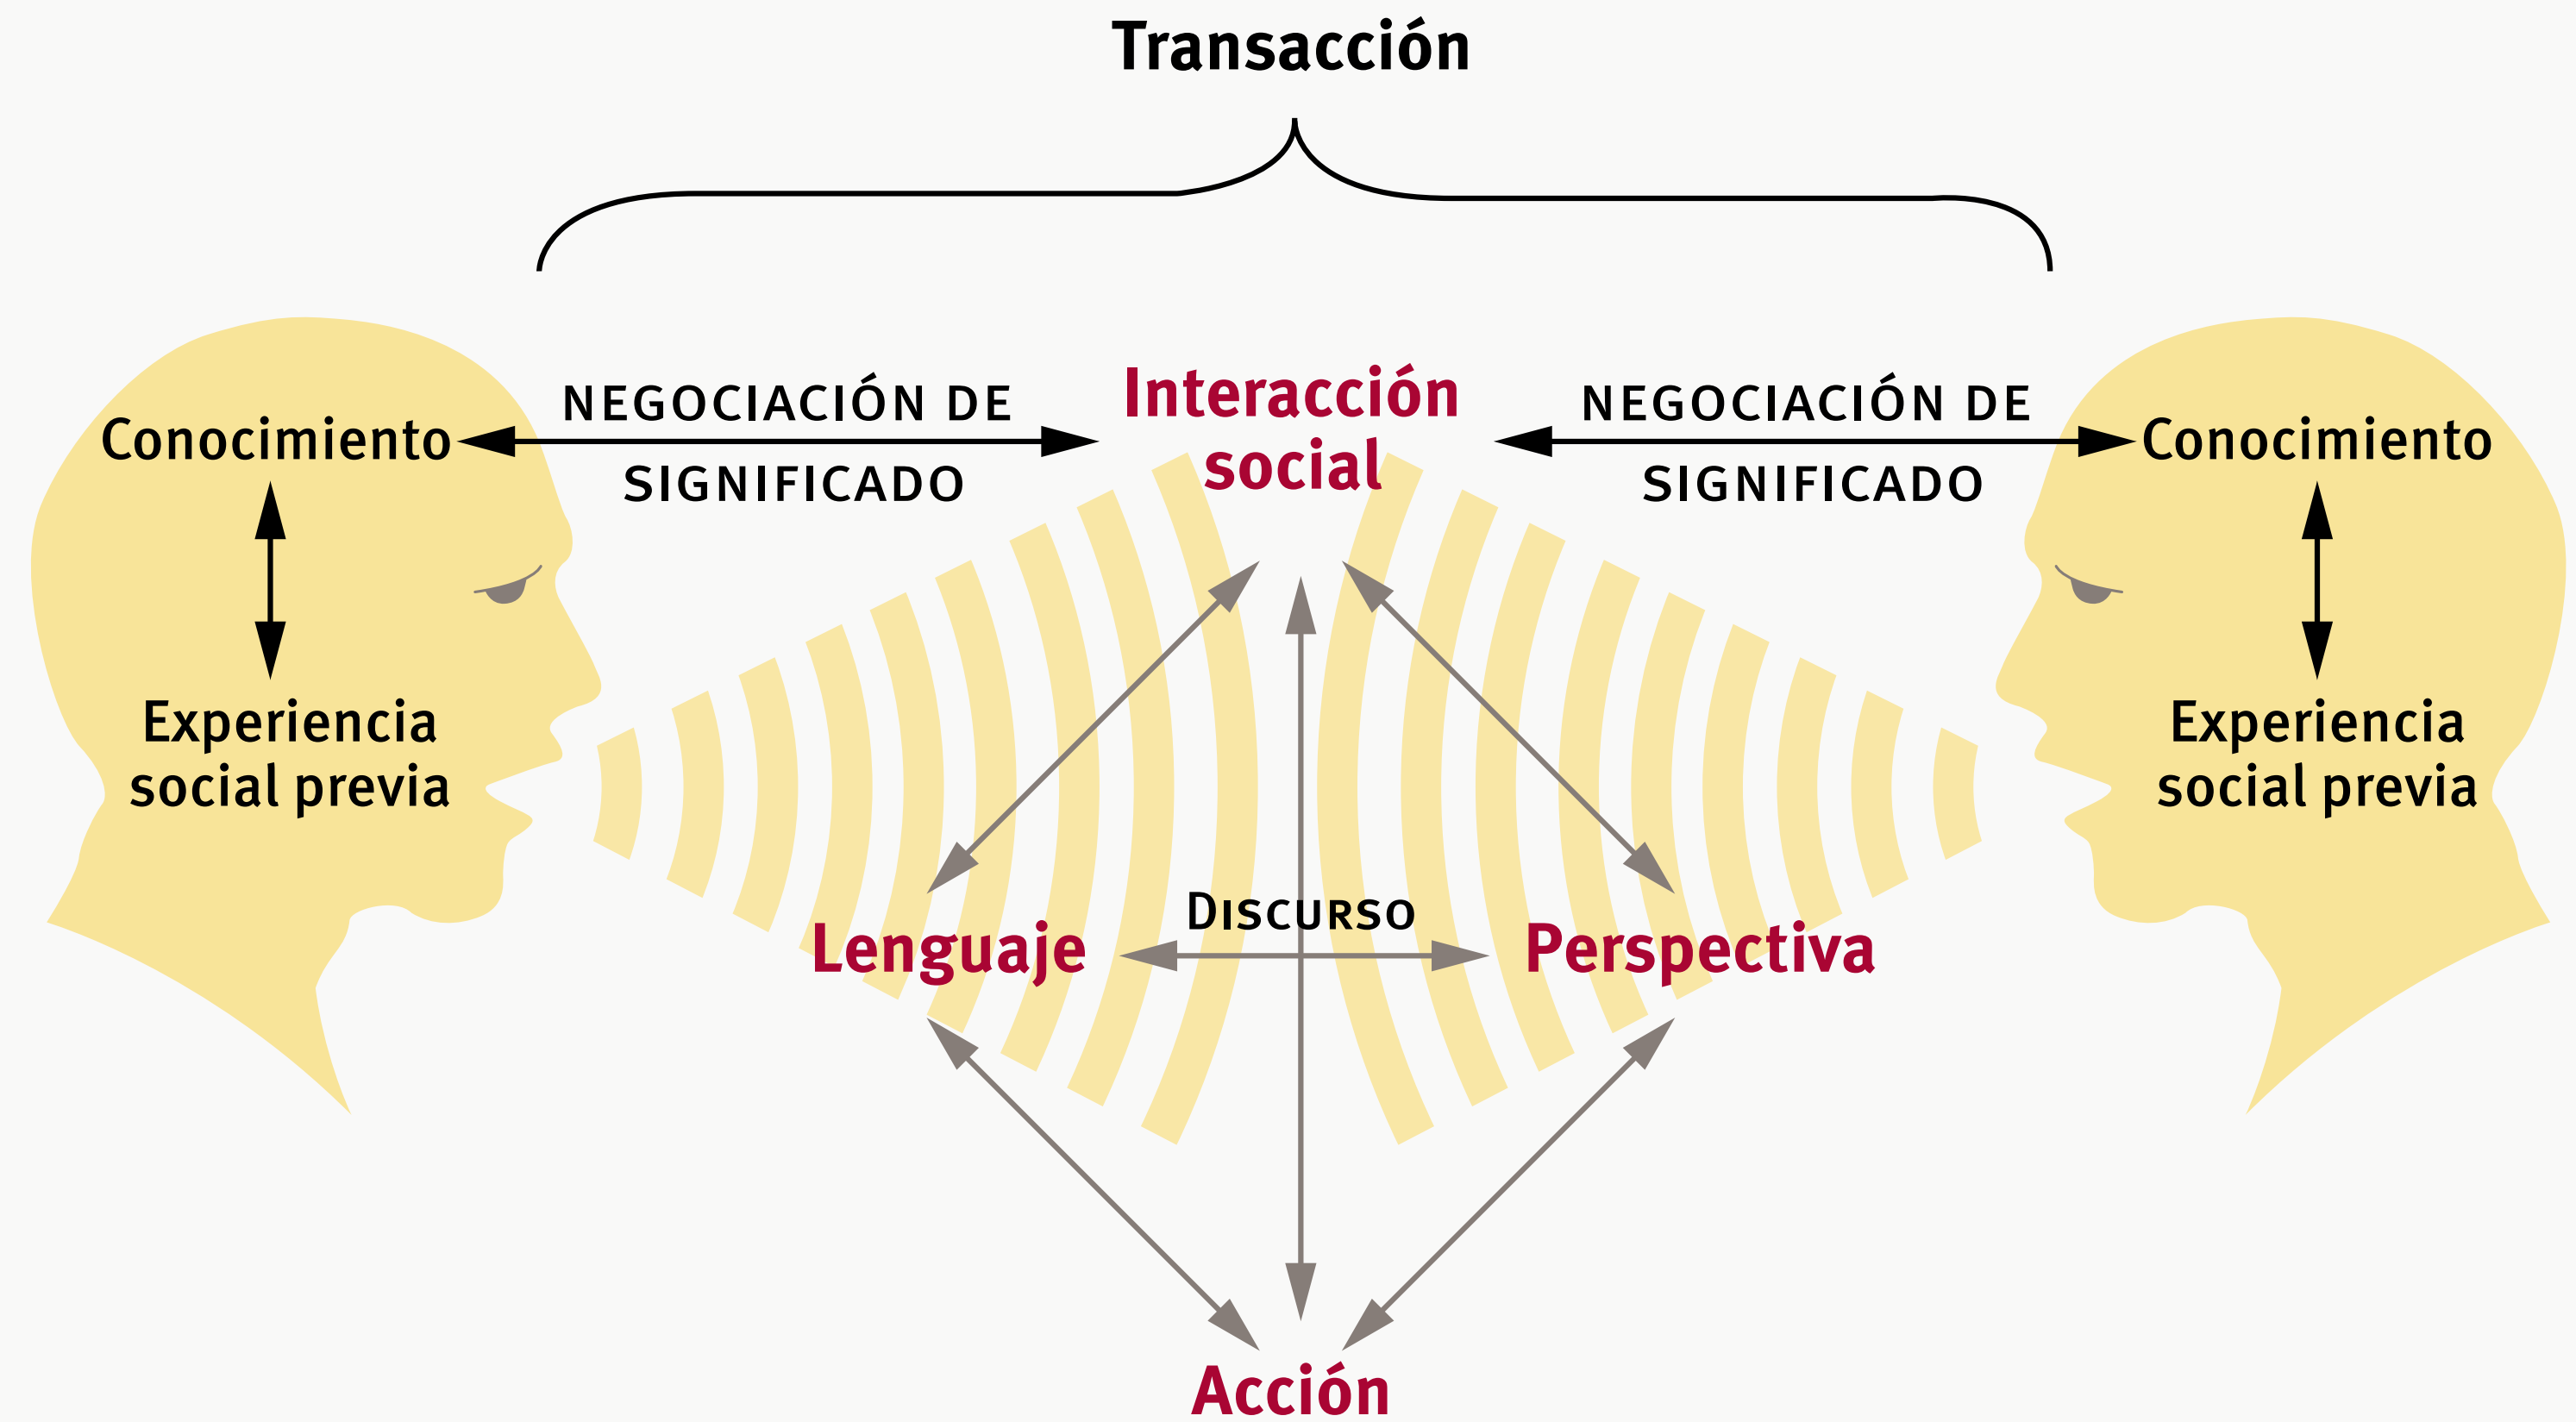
Transacción

Conocimiento

NEGOCIACIÓN DE SIGNIFICADO

Interacción social

NEGOCIACIÓN DE SIGNIFICADO

Conocimiento

Experiencia social previa

Experiencia social previa

DISCURSO

Lenguaje

Perspectiva

Acción